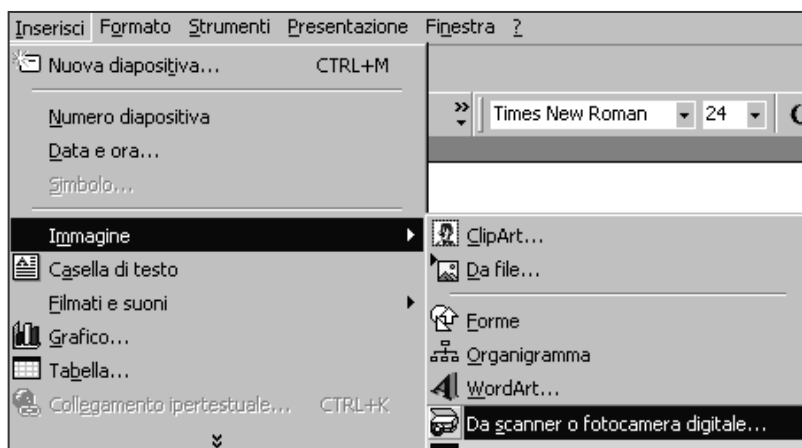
Inserisci Formato Strumenti Presentazione Finestra ?

Nuova diapositiva... CTRL+M

Numero diapositiva
Data e ora...
Simbolo...

Immagine
Casella di testo
Filmati e suoni
Grafico...
Tabella...
Collegamento ipertestuale... CTRL+K

Times New Roman 24

ClipArt...
Da file...
Forme
Organigramma
WordArt...
Da scanner o fotocamera digitale...